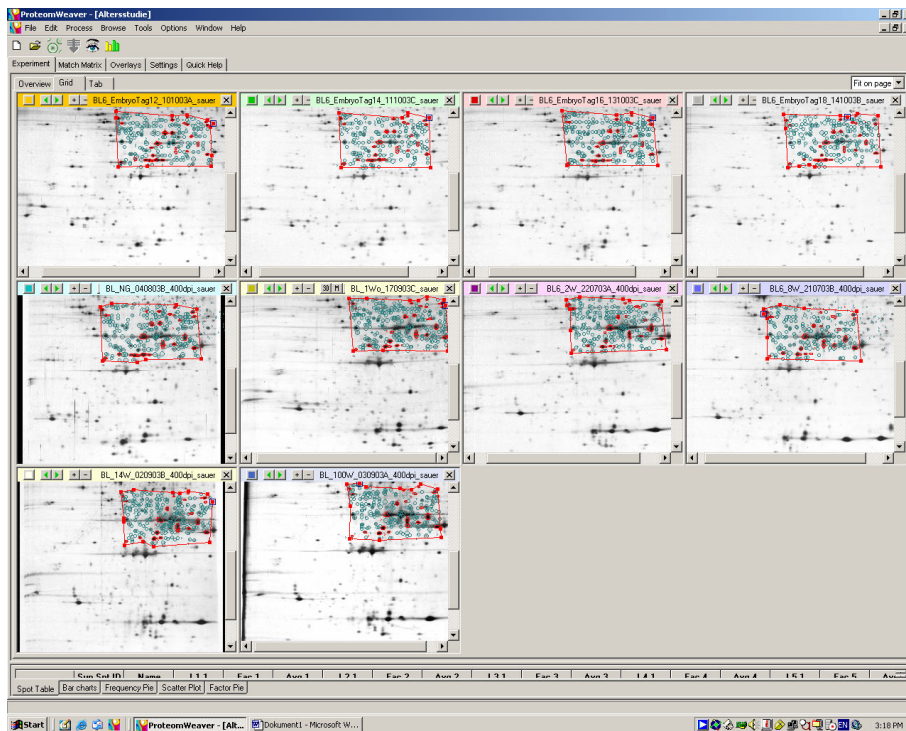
ProteomWeaver - [Altersstudie]

File Edit Process Browse Tools Options Window Help

Experiment Match Matrix Overlays Settings Quick Help

Overview Grid Tab

Fit on page

BL6_EmbryoTag12_101003A_sauer

BL6_EmbryoTag14_111003C_sauer

BL6_EmbryoTag16_131003C_sauer

BL6_EmbryoTag18_141003B_sauer

BL_NG_040803B_400dpi_sauer

3D M BL_1Wo_170903C_sauer

BL6_2W_220703A_400dpi_sauer

BL6_8W_210703B_400dpi_sauer

BL_14W_020903B_400dpi_sauer

BL_100W_030903A_400dpi_sauer

| Sum Spot ID | Name | L1 1 | Fac 1 | Avg 1 | L2 1 | Fac 2 | Avg 2 | L3 1 | Fac 3 | Avg 3 | L4 1 | Fac 4 | Avg 4 | L5 1 | Fac 5 | Av |
|---|---|---|---|---|---|---|---|---|---|---|---|---|---|---|---|---|

Spot Table Bar charts Frequency Pie Scatter Plot Factor Pie

Start ProteomWeaver - [Alt... Dokument1 - Microsoft W... EN 3:18 PM